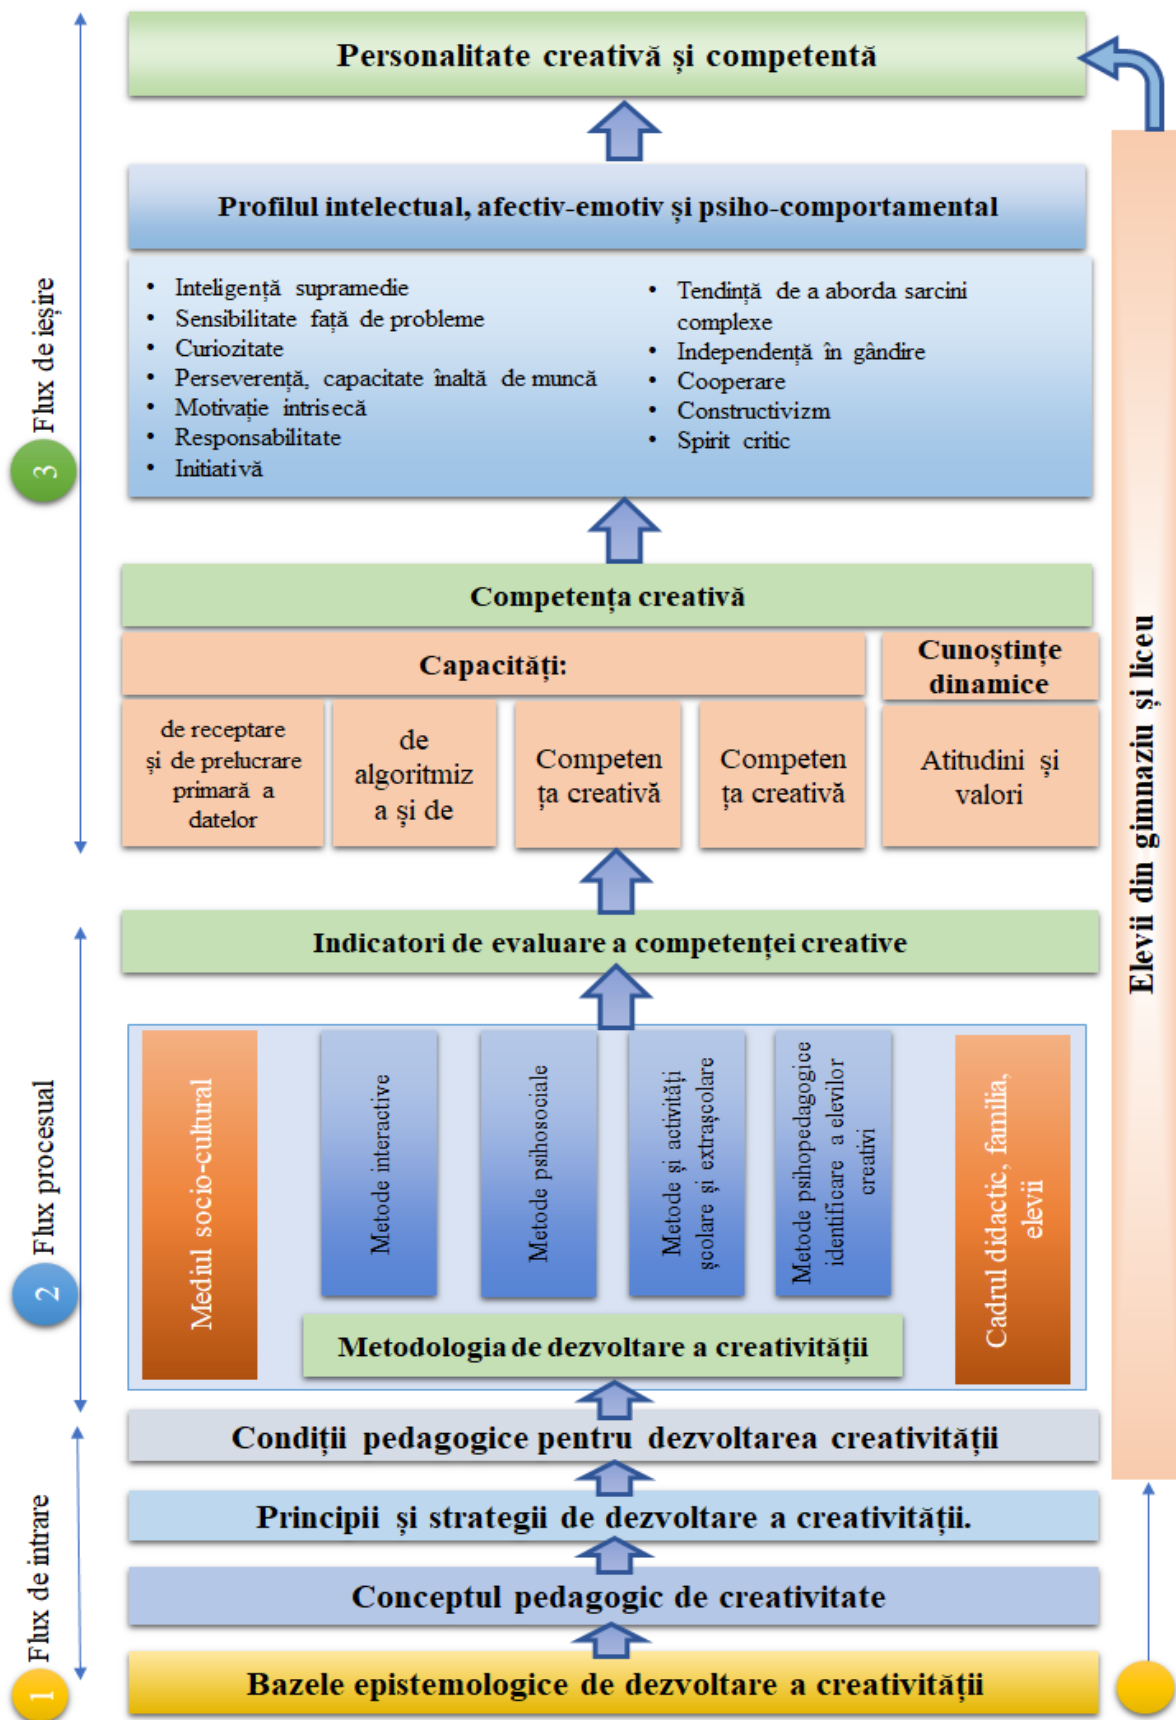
Personalitate creativă și competentă

Profilul intelectual, afectiv-emotiv și psiho-comportamental

- Inteligență supramedie
- Sensibilitate față de probleme
- Curiozitate
- Perseverență, capacitate înaltă de muncă
- Motivație intrisecă
- Responsabilitate
- Initiativă

- Tendință de a aborda sarcini complexe
- Independență în gândire
- Cooperare
- Constructivizm
- Spirit critic

Competența creativă

Capacități:

Cunoștințe dinamice

de receptare și de prelucrare primară a datelor

de algoritmiz a și de

Competen ța creativă

Competen ța creativă

Atitudini și valori

Indicatori de evaluare a competenței creative

Mediul socio-cultural

Metode interactive

Metode psihosociale

Metode și activități școlare și extrașcolare

Metode psihopedagogice identificare a elevilor creativi

Cadrul didactic, familia, elevii

Metodologia de dezvoltare a creativității

Condiții pedagogice pentru dezvoltarea creativității

Principii și strategii de dezvoltare a creativității.

Conceptul pedagogic de creativitate

Bazele epistemologice de dezvoltare a creativității

3 Flux de ieșire

2 Flux procesual

1 Flux de intrare

Elevii din gimnaziu și liceu